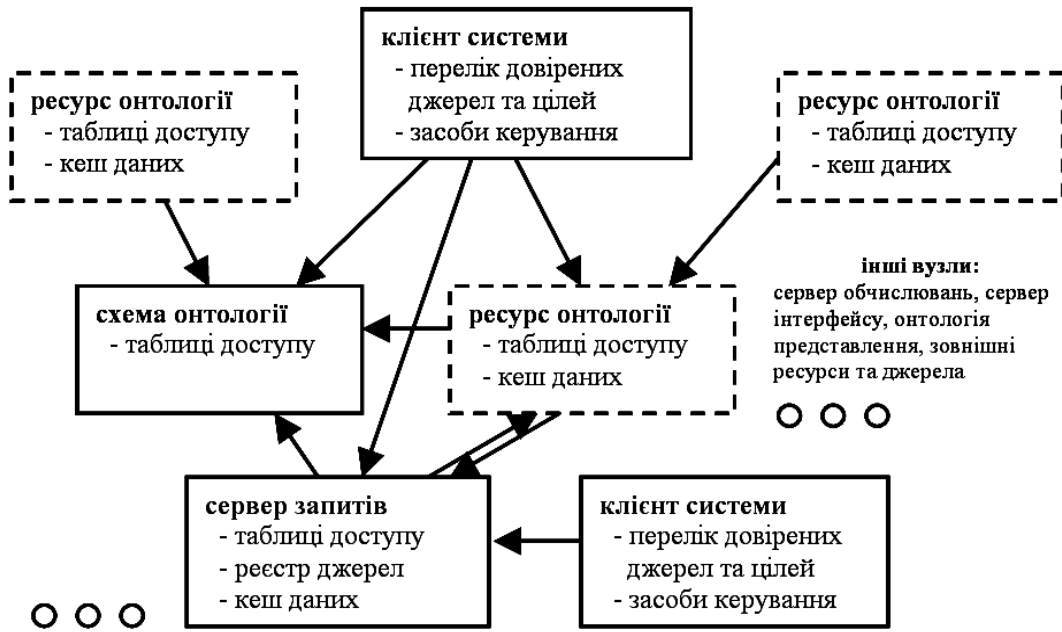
клієнт системи
- перелік довірених джерел та цілей
- засоби керування

ресурс онтології
- таблиці доступу
- кеш даних

ресурс онтології
- таблиці доступу
- кеш даних

інші вузли:
сервер обчислювань, сервер інтерфейсу, онтологія представлення, зовнішні ресурси та джерела

схема онтології
- таблиці доступу

ресурс онтології
- таблиці доступу
- кеш даних

сервер запитів
- таблиці доступу
- реєстр джерел
- кеш даних

клієнт системи
- перелік довірених джерел та цілей
- засоби керування